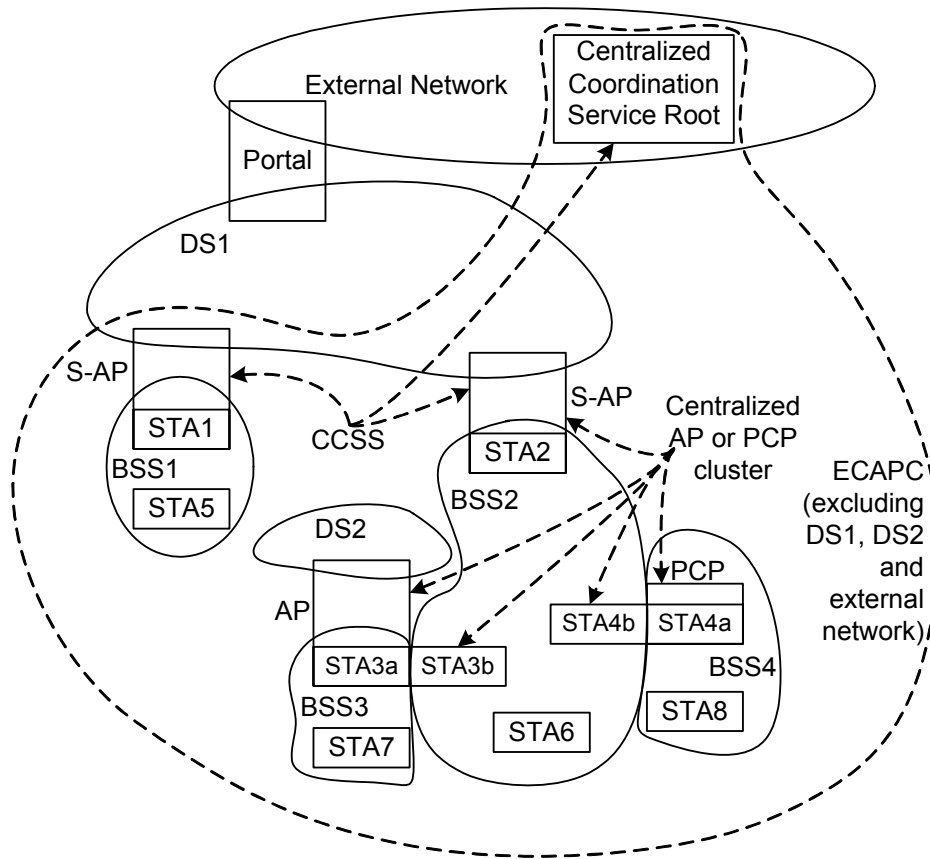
Centralized Coordination Service Root

External Network

Portal

DS1

S-AP

STA1

BSS1

STA5

CCSS

S-AP

STA2

Centralized AP or PCP cluster

BSS2

ECAPC (excluding DS1, DS2 and external network)

DS2

AP

PCP

STA4b

STA4a

STA3a

STA3b

BSS4

BSS3

STA8

STA6

STA7